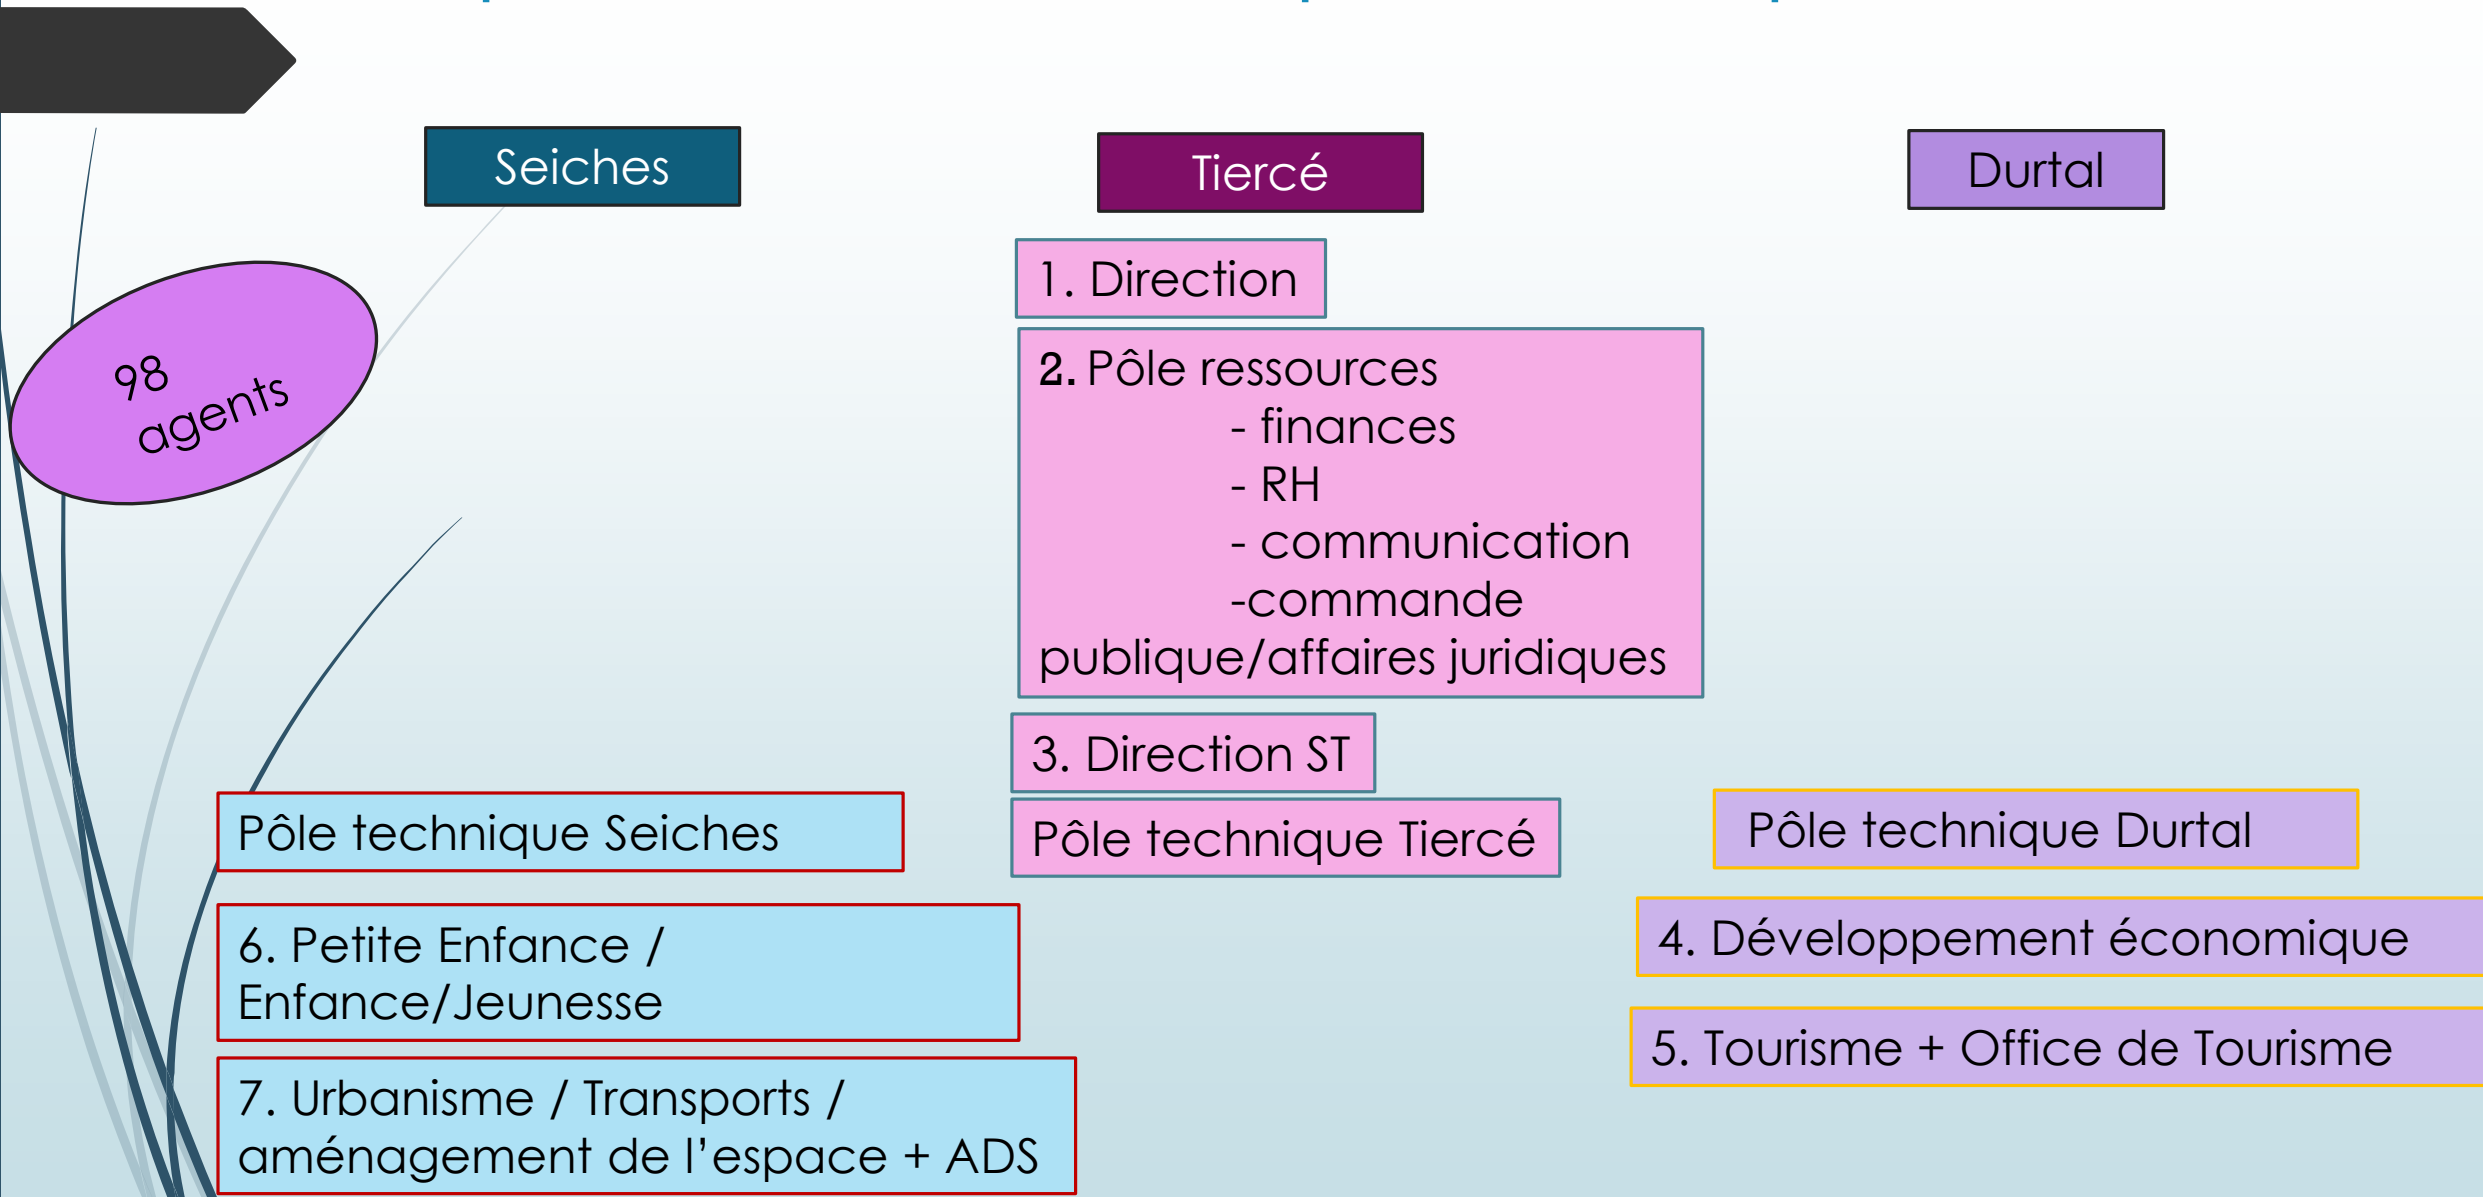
98 agents

Seiches

Pôle technique Seiches

6. Petite Enfance / Enfance/Jeunesse

7. Urbanisme / Transports / aménagement de l'espace + ADS

Tiercé

1. Direction

2. Pôle ressources
- finances
- RH
- communication
-commande publique/affaires juridiques

3. Direction ST

Pôle technique Tiercé

Durtal

Pôle technique Durtal

4. Développement économique

5. Tourisme + Office de Tourisme